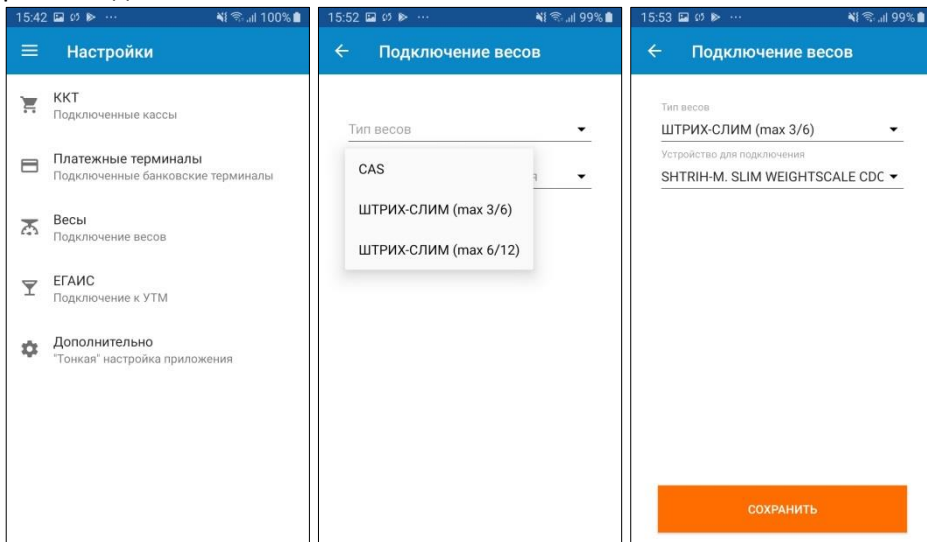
15:42 100%

Настройки

ККТ
Подключенные кассы

Платежные терминалы
Подключенные банковские терминалы

Весы
Подключение весов

ЕГАИС
Подключение к УТМ

Дополнительно
"Тонкая" настройка приложения

15:52 99%

Подключение весов

Тип весов

CAS

ШТРИХ-СЛИМ (max 3/6)

ШТРИХ-СЛИМ (max 6/12)

15:53 99%

Подключение весов

Тип весов
ШТРИХ-СЛИМ (max 3/6)
Устройство для подключения
SHTRIH-M. SLIM WEIGHTSCALE CDC

СОХРАНИТЬ